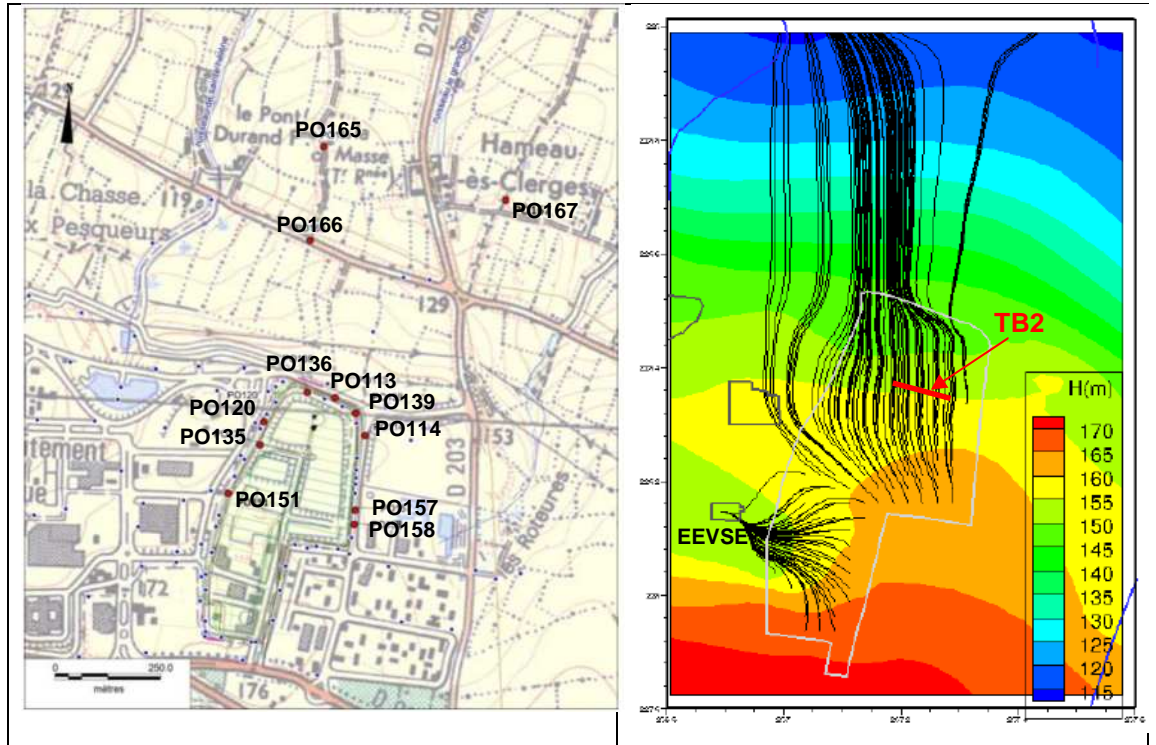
N

le Pont Durand

PO165

Masse

Hameau

ès-Clerges

PO167

la Chasse

x Pesqueurs

119

PO166

129

D 20

PO136

PO113

PO120

PO139

PO135

PO114

153

D 203

PO151

PO157

PO158

les Roteures

172

176

0 250.0

mètres

TB2

H(m)

170

165

160

155

150

145

140

135

130

125

120

115

EEVSE